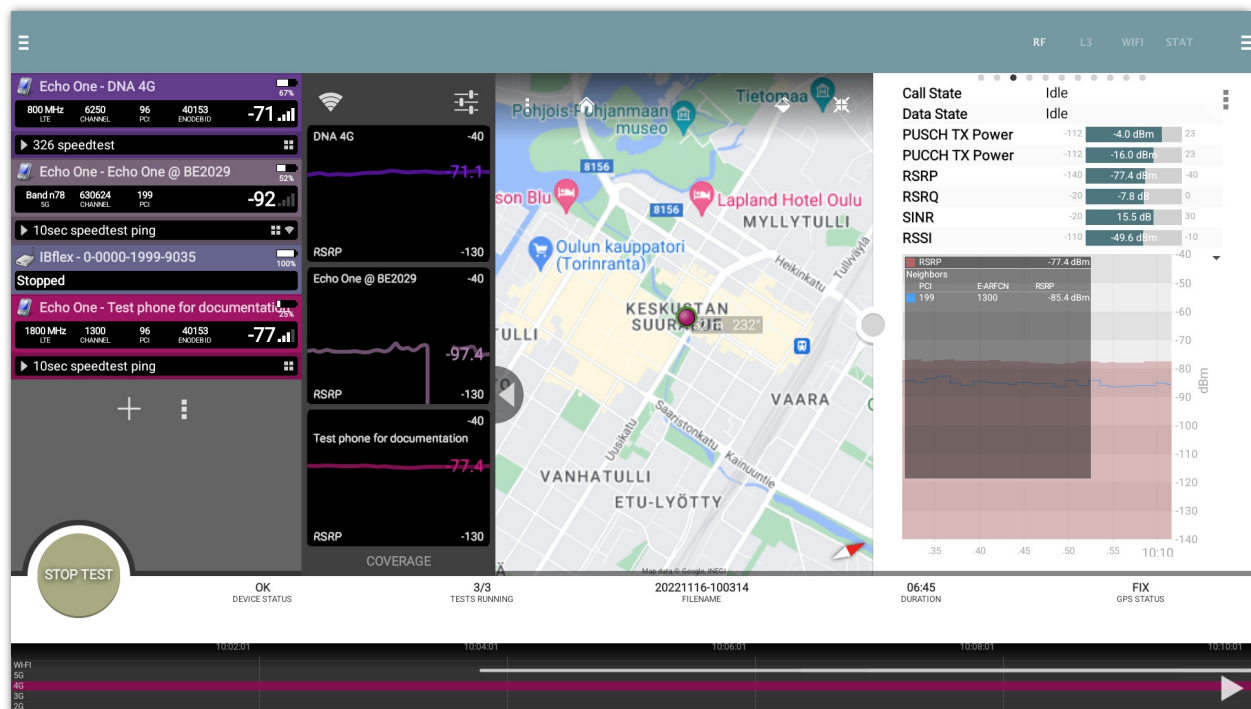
RF L3 WIFI STAT

Echo One - DNA 4G
67%
800 MHz LTE 6250 CHANNEL 96 PCI 40153 ENODEB ID -71
▶ 326 speedtest

Echo One - Echo One @ BE2029
52%
Band n78 5G 630624 CHANNEL 199 PCI -92
▶ 10sec speedtest ping

IBflex - 0-0000-1999-9035
100%
Stopped

Echo One - Test phone for documentatio
25%
1800 MHz LTE 1300 CHANNEL 96 PCI 40153 ENODEB ID -77
▶ 10sec speedtest ping

DNA 4G -40
-71.1
RSRP -130

Echo One @ BE2029 -40
-97.4
RSRP -130

-40
Test phone for documentation
-77.4
RSRP -130

COVERAGE

Pohjois-Pohjanmaan museo
Tietomaa
8156
son Blu
Lapland Hotel Oulu
8156
MYLLYTULLI
Oulun kauppatori (Torinranta)
Heikinkatu
Tullivahe
KESKUSTAN SUURALUE
232°
TULLI
VAARA
Saaristonkatu
Kainuuntie
VANHATULLI
ETU-LYÖTTY
Map data ©Google, INEGI

| | | | |
|---|---|---|---|
| Call State | Idle | | |
| Data State | Idle | | |
| PUSCH TX Power | -112 | -4.0 dBm | 23 |
| PUCCH TX Power | -112 | -16.0 dBm | 23 |
| RSRP | -140 | -77.4 dBm | -40 |
| RSRQ | -20 | -7.8 dB | 0 |
| SINR | -20 | 15.5 dB | 30 |
| RSSI | -110 | -49.6 dBm | -10 |

RSRP -77.4 dBm
Neighbors
| PCI | E-ARFCN | RSRP |
|---|---|---|
| 199 | 1300 | -85.4 dBm |

-40 -50 -60 -70 -80 -90 -100 -110 -120 -130 -140 dBm
.35 .40 .45 .50 .55 10:10

STOP TEST
OK DEVICE STATUS
3/3 TESTS RUNNING
20221116-100314 FILENAME
06:45 DURATION
FIX GPS STATUS

10:02:01 10:04:01 10:06:01 10:08:01 10:10:01
WI-FI
5G
4G
3G
2G